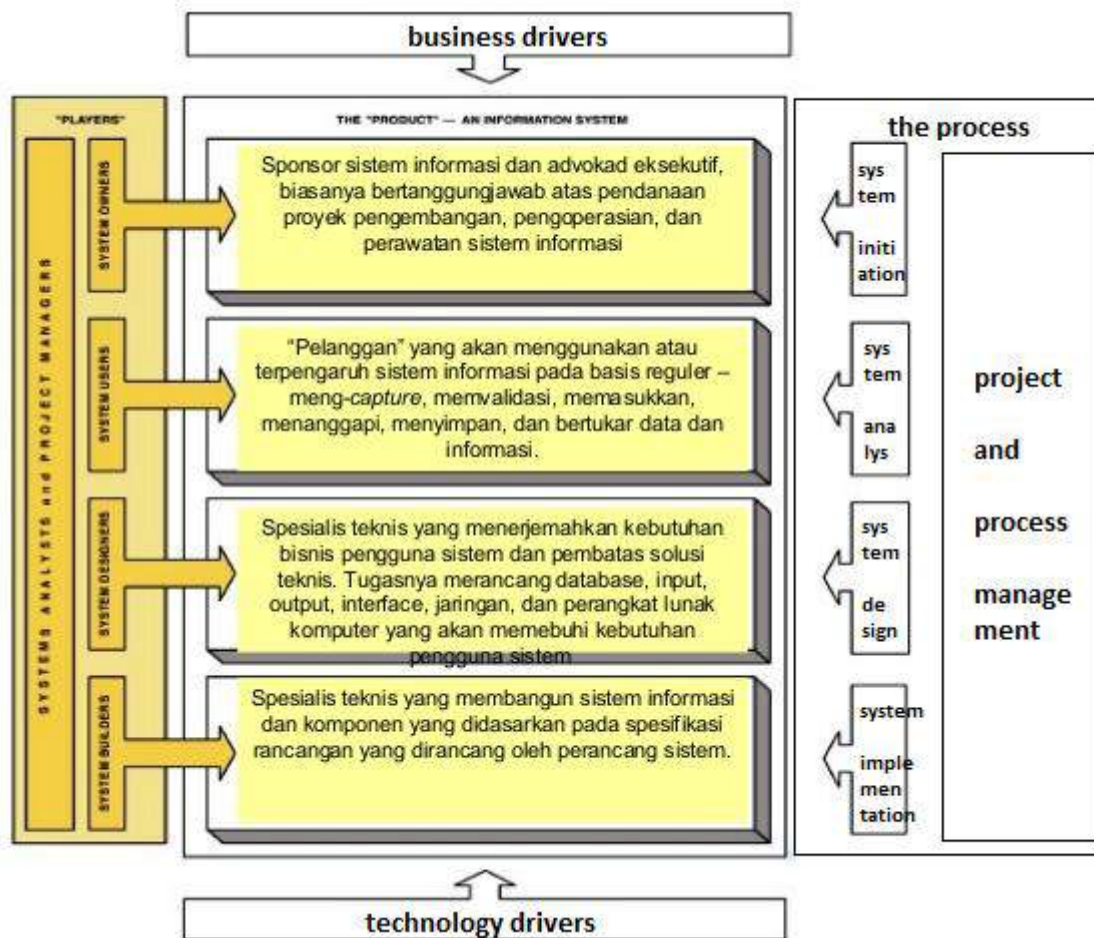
business drivers

"PLAYERS"

SYSTEMS ANALYSTS and PROJECT MANAGERS

SYSTEM OWNERS

SYSTEM USERS

SYSTEM DESIGNERS

SYSTEM BUILDERS

THE "PRODUCT" — AN INFORMATION SYSTEM

Sponsor sistem informasi dan advokad eksekutif, biasanya bertanggungjawab atas pendanaan proyek pengembangan, pengoperasian, dan perawatan sistem informasi

"Pelanggan" yang akan menggunakan atau terpengaruh sistem informasi pada basis reguler – meng-*capture*, memvalidasi, memasukkan, menanggapi, menyimpan, dan bertukar data dan informasi.

Spesialis teknis yang menerjemahkan kebutuhan bisnis pengguna sistem dan pembatas solusi teknis. Tugasnya merancang database, input, output, interface, jaringan, dan perangkat lunak komputer yang akan memebuhi kebutuhan pengguna sistem

Spesialis teknis yang membangun sistem informasi dan komponen yang didasarkan pada spesifikasi rancangan yang dirancang oleh perancang sistem.

the process

system initiation

system analys

system design

system implementation

project and process management

technology drivers